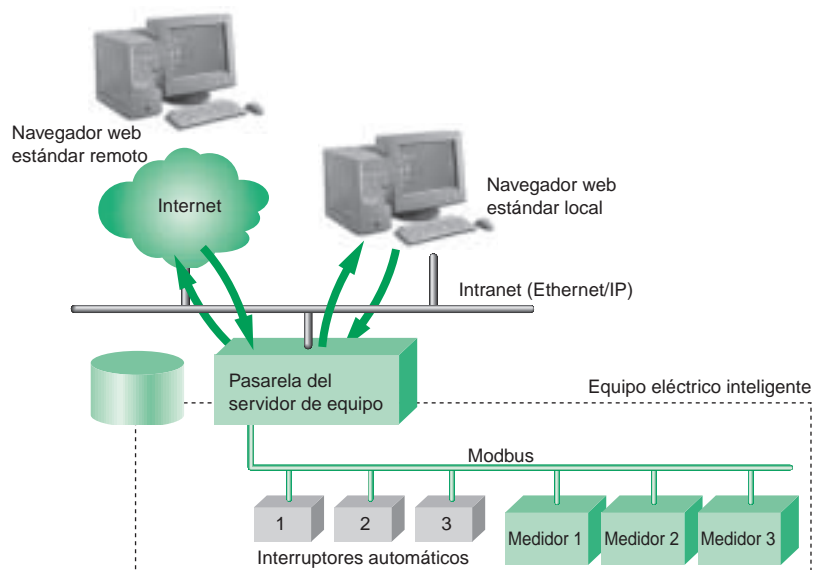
Navegador web estándar remoto

Internet

Navegador web estándar local

Intranet (Ethernet/IP)

Pasarela del servidor de equipo

Equipo eléctrico inteligente

Modbus

1

2

3

Interruptores automáticos

Medidor 1

Medidor 2

Medidor 3